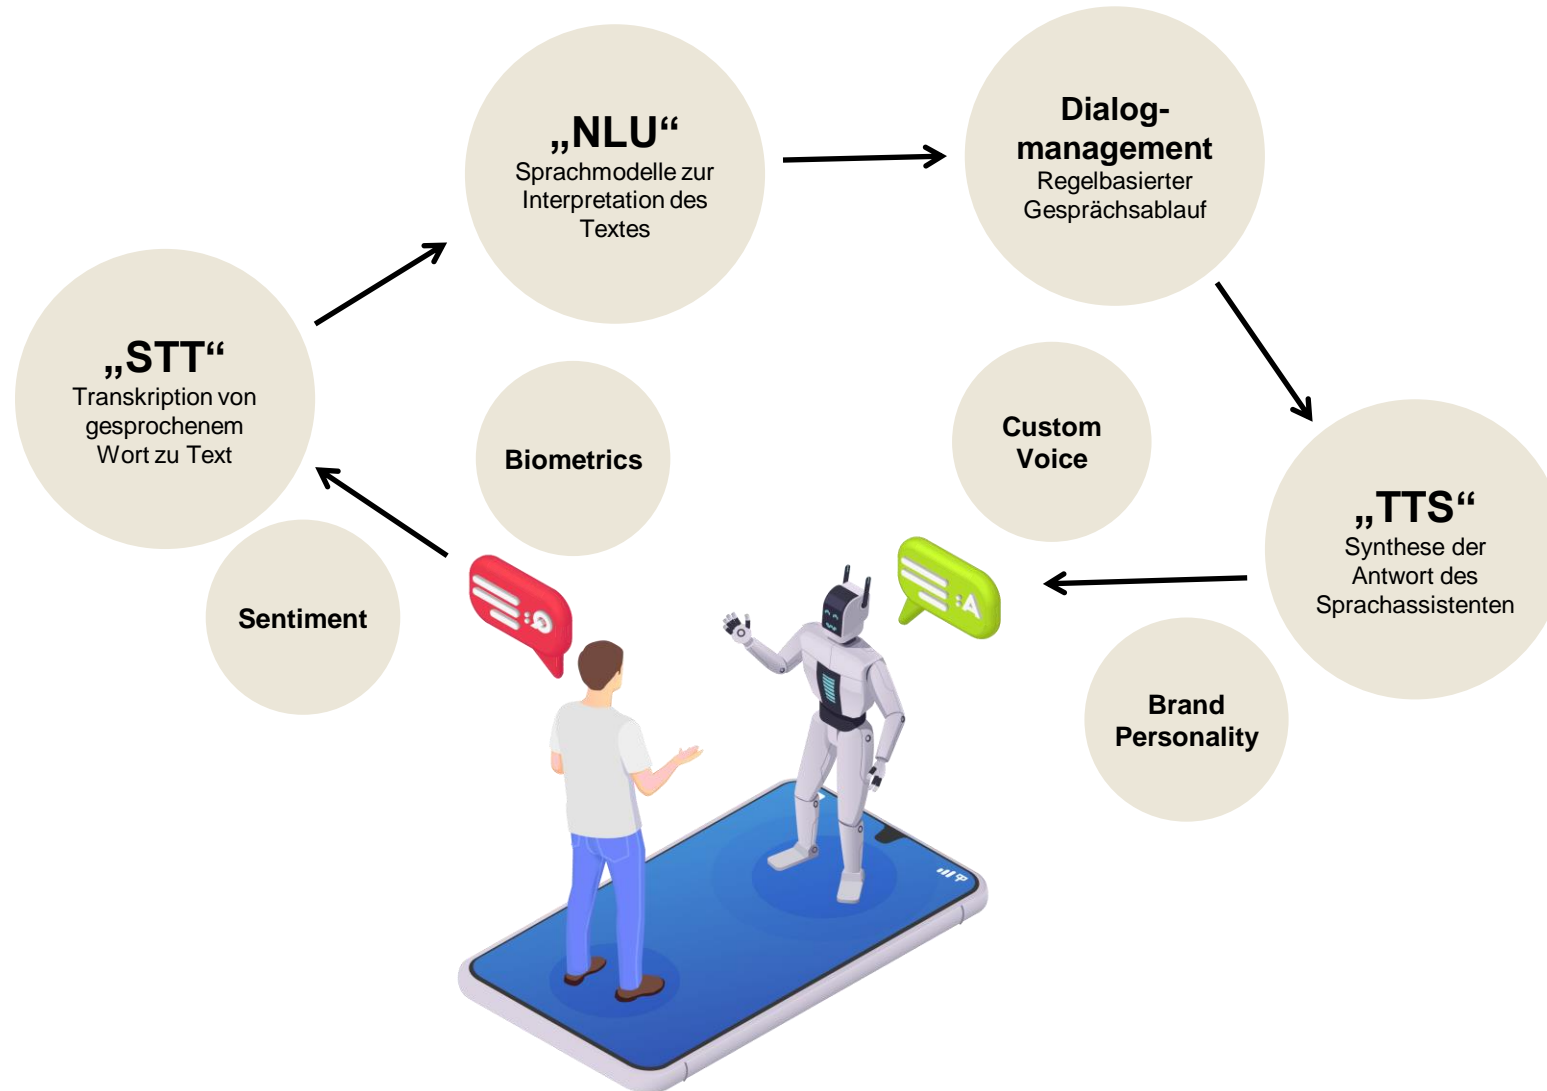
„NLU“
Sprachmodelle zur Interpretation des Textes

Dialog-management
Regelbasierter Gesprächsablauf

„STT“
Transkription von gesprochenem Wort zu Text

Biometrics

Custom Voice

„TTS“
Synthese der Antwort des Sprachassistenten

Sentiment

Brand Personality